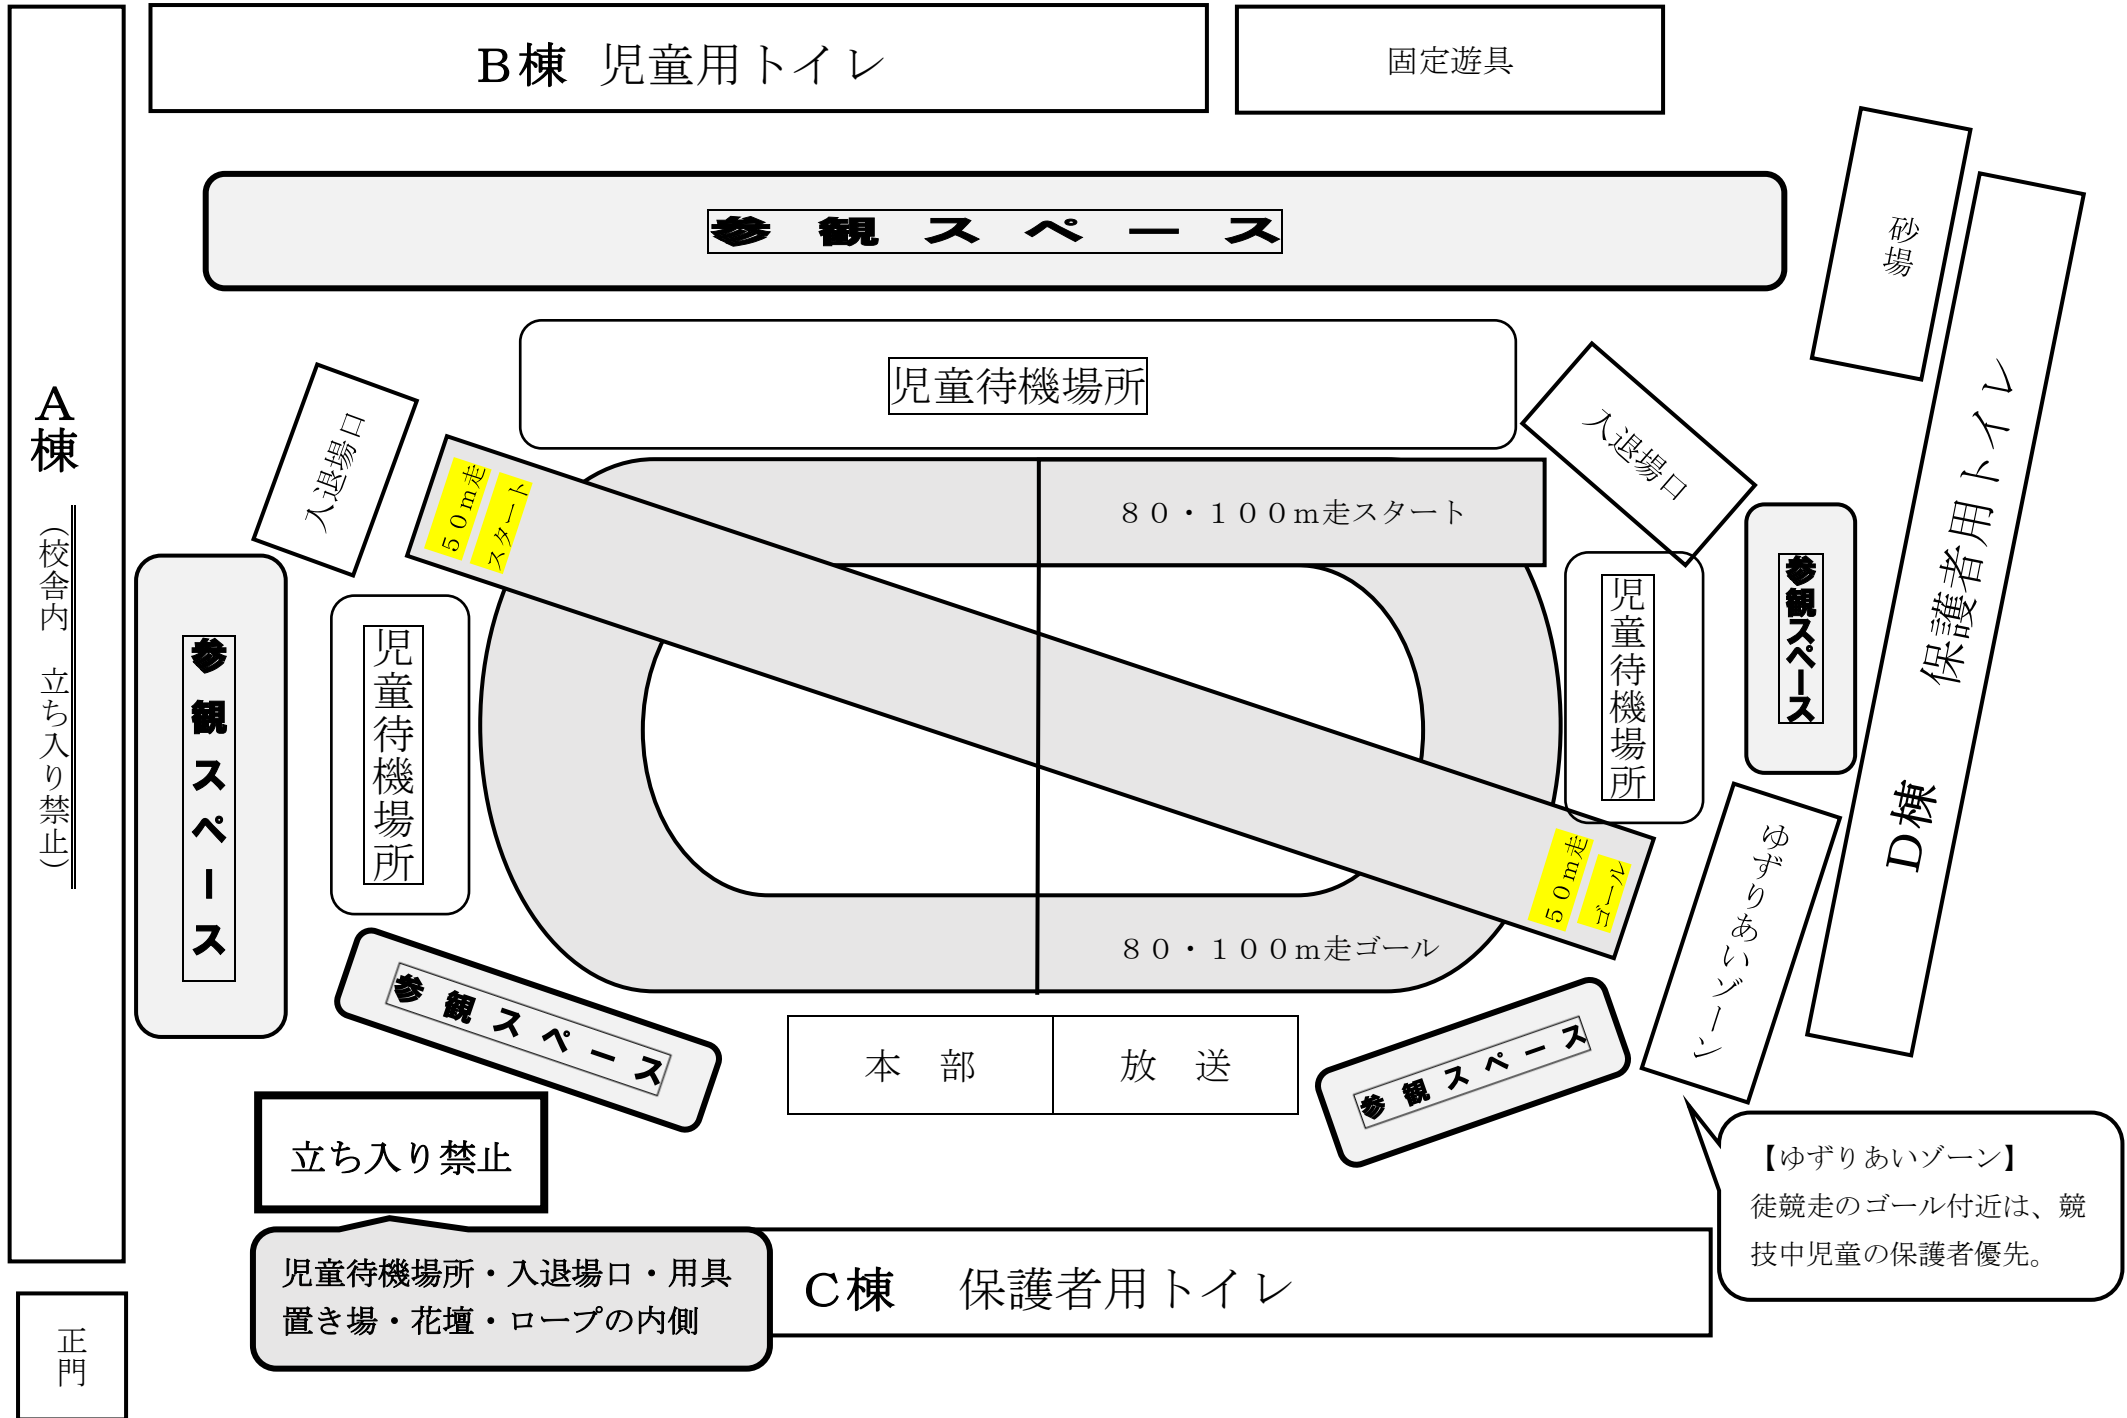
B棟　児童用トイレ

固定遊具

参観スペース

砂場

児童待機場所

入退場口

入退場口

A棟

（校舎内　立ち入り禁止）

50m走スタート

80・100m走スタート

保護者用トイレ

D棟

参観スペース

児童待機場所

児童待機場所

参観スペース

50m走ゴール

ゆずりあいゾーン

80・100m走ゴール

参観スペース

本部

放送

参観スペース

立ち入り禁止

【ゆずりあいゾーン】
徒競走のゴール付近は、競技中児童の保護者優先。

児童待機場所・入退場口・用具置き場・花壇・ロープの内側

C棟　保護者用トイレ

正門